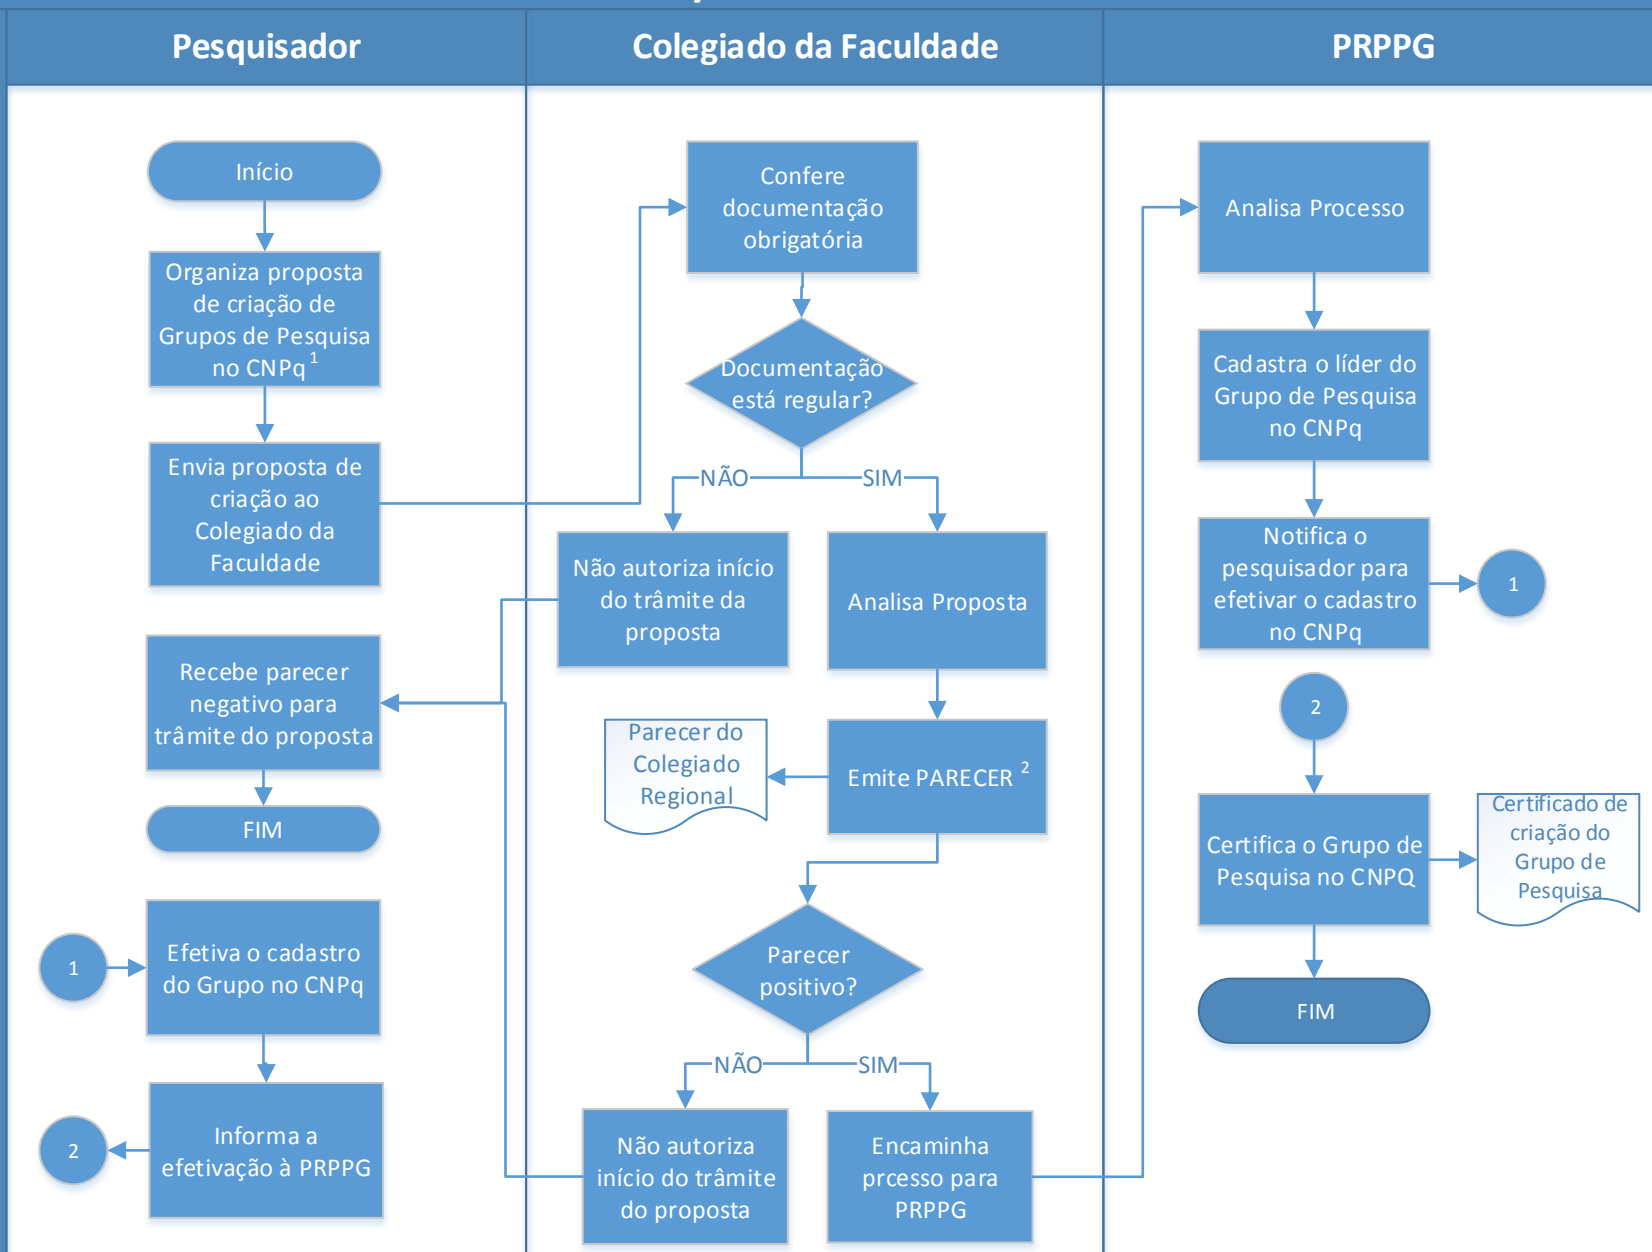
Pesquisador

Colegiado da Faculdade

PRPPG

Início

Organiza proposta de criação de Grupos de Pesquisa no CNPq $^1$

Envia proposta de criação ao Colegiado da Faculdade

Recebe parecer negativo para trâmite do proposta

FIM

1

Efetiva o cadastro do Grupo no CNPq

2

Informa a efetivação à PRPPG

Confere documentação obrigatória

Documentação está regular?

NÃO

SIM

Não autoriza início do trâmite da proposta

Analisa Proposta

Parecer do Colegiado Regional

Emite PARECER $^2$

Parecer positivo?

NÃO

SIM

Não autoriza início do trâmite do proposta

Encaminha prcesso para PRPPG

Analisa Processo

Cadastra o líder do Grupo de Pesquisa no CNPq

Notifica o pesquisador para efetivar o cadastro no CNPq

1

2

Certifica o Grupo de Pesquisa no CNPQ

Certificado de criação do Grupo de Pesquisa

FIM